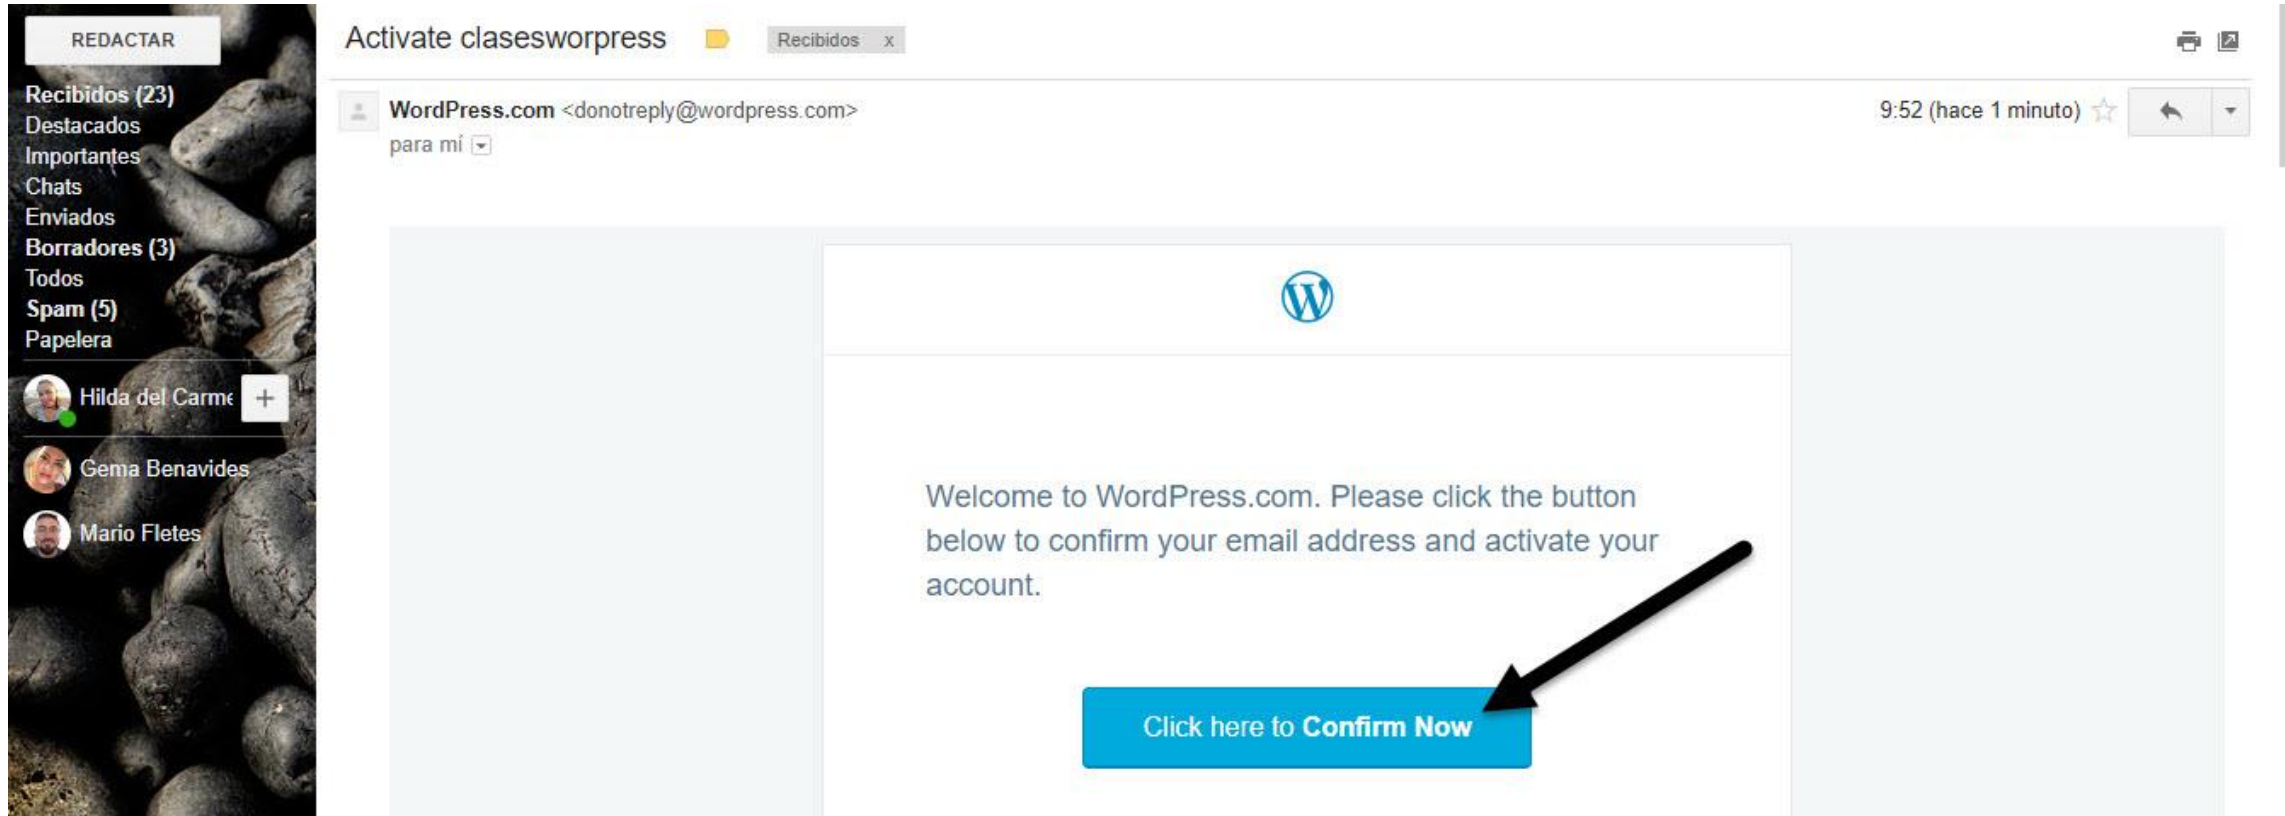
REDACTAR

Recibidos (23)
Destacados
Importantes
Chats
Enviados
Borradores (3)
Todos
Spam (5)
Papelera

Hilda del Carme
Gema Benavides
Mario Fletes

Activate clasesworpress Recibidos x

WordPress.com <donotreply@wordpress.com>
para mí

9:52 (hace 1 minuto)

Welcome to WordPress.com. Please click the button below to confirm your email address and activate your account.

Click here to Confirm Now